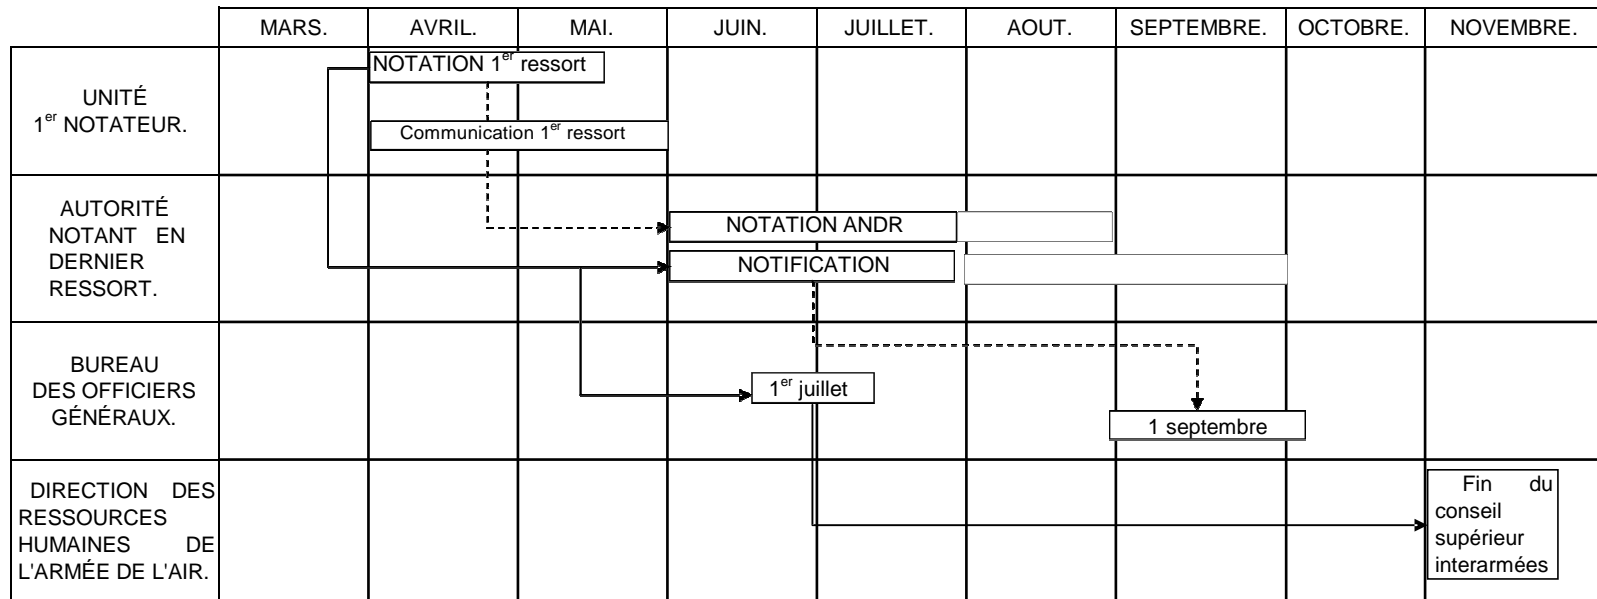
| | MARS. | AVRIL. | MAI. | JUIN. | JUILLET. | AOUT. | SEPTEMBRE. | OCTOBRE. | NOVEMBRE. |
|---|---|---|---|---|---|---|---|---|---|
| UNITÉ $1^{er}$ NOTATEUR. | | NOTATION $1^{er}$ ressort / Communication $1^{er}$ ressort | | | | | | | |
| AUTORITÉ NOTANT EN DERNIER RESSORT. | | | | NOTATION ANDR / NOTIFICATION | | | | | |
| BUREAU DES OFFICIERS GÉNÉRAUX. | | | | | $1^{er}$ juillet | | 1 septembre | | |
| DIRECTION DES RESSOURCES HUMAINES DE L'ARMÉE DE L'AIR. | | | | | | | | | Fin du conseil supérieur interarmées |